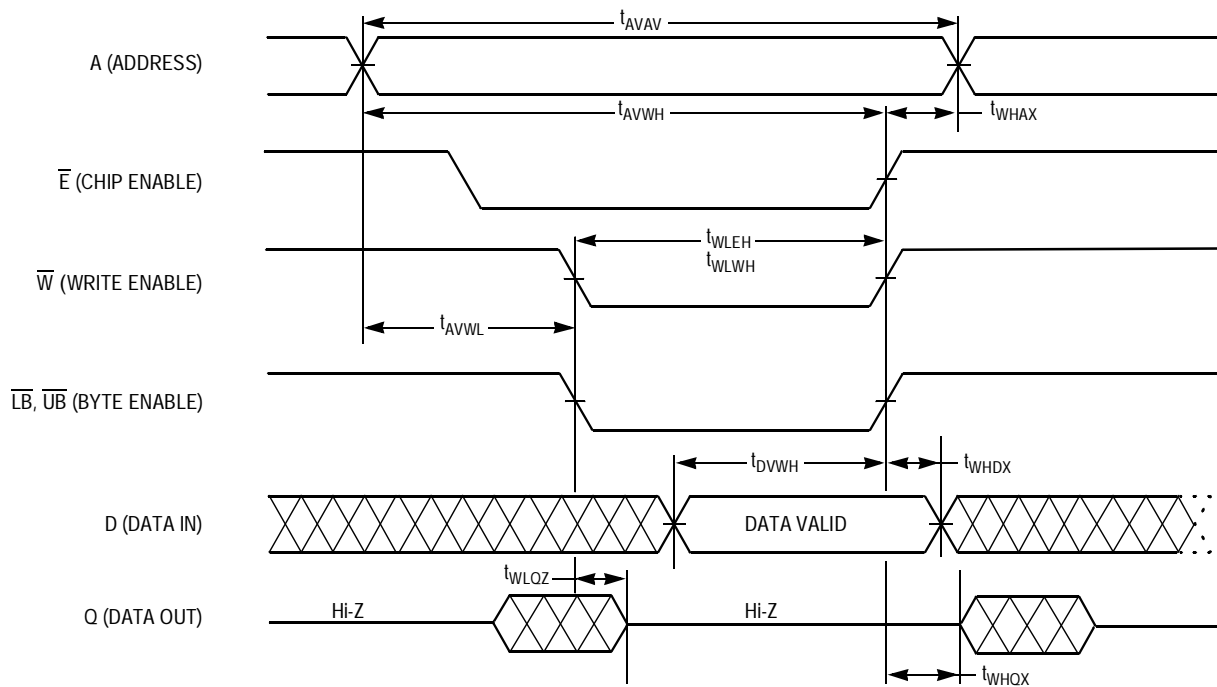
$t_{AVAV}$

A (ADDRESS)

$t_{AVWH}$

$t_{WHAX}$

$\overline{E}$ (CHIP ENABLE)

$t_{WLEH}$
$t_{WLWH}$

$\overline{W}$ (WRITE ENABLE)

$t_{AVWL}$

$\overline{LB}$, $\overline{UB}$ (BYTE ENABLE)

$t_{DVWH}$

$t_{WHDX}$

D (DATA IN)

DATA VALID

$t_{WLQZ}$

Q (DATA OUT)

Hi-Z

Hi-Z

$t_{WHQX}$